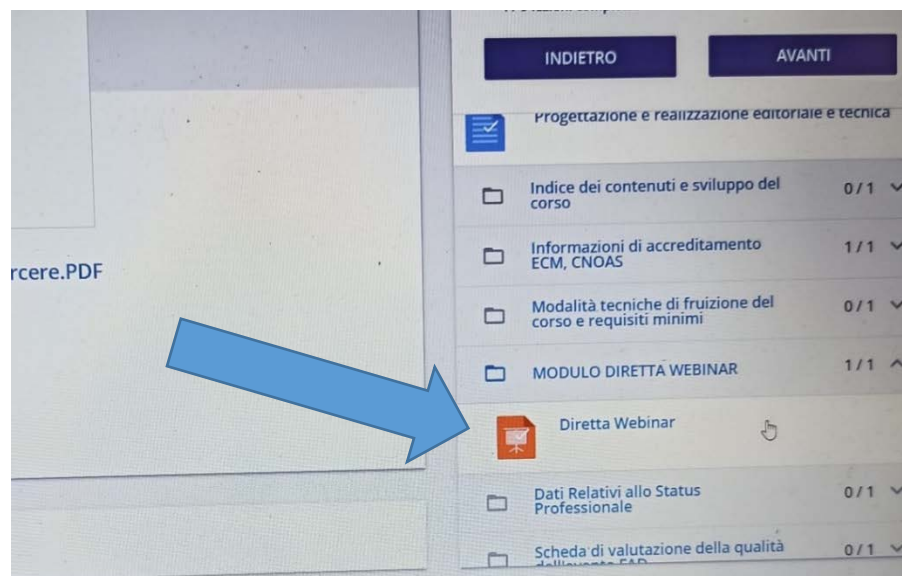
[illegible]

INDIETRO

AVANTI

Progettazione e realizzazione editoriale e tecnica

Indice dei contenuti e sviluppo del corso 0/1

Informazioni di accreditamento ECM, CNOAS 1/1

Modalità tecniche di fruizione del corso e requisiti minimi 0/1

MODULO DIRETTA WEBINAR 1/1

Diretta Webinar

Dati Relativi allo Status Professionale 0/1

Scheda di valutazione della qualità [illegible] 0/1

rcere.PDF